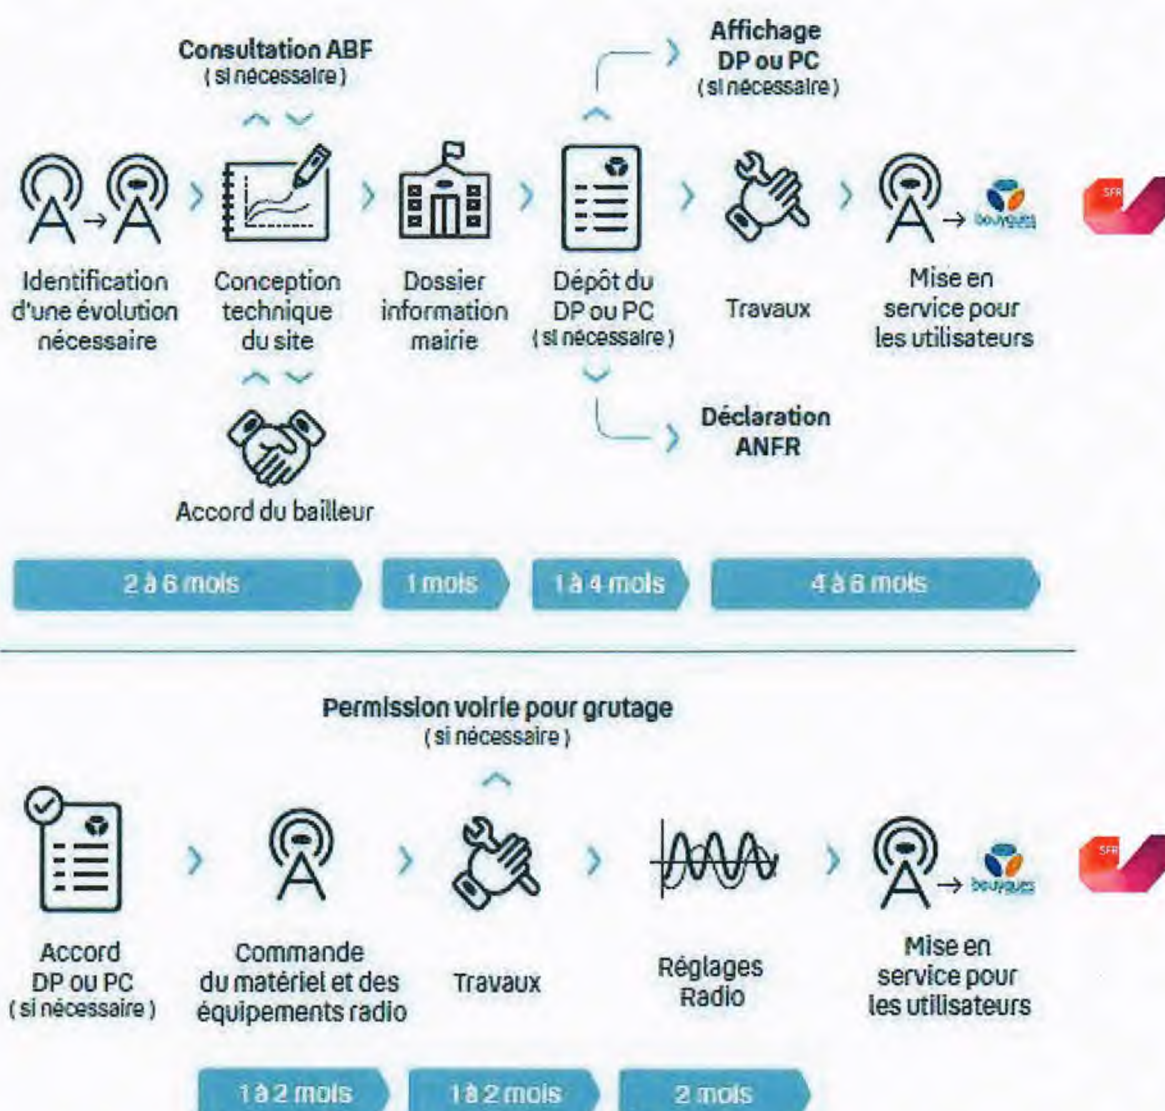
Consultation ABF
( si nécessaire )

Affichage
DP ou PC
( si nécessaire )

Identification d'une évolution nécessaire

Conception technique du site

Dossier information mairie

Dépôt du DP ou PC
( si nécessaire )

Travaux

Mise en service pour les utilisateurs

bouygues

SFR

Déclaration ANFR

Accord du bailleur

2 à 6 mois

1 mois

1 à 4 mois

4 à 6 mois

Permission voirie pour grutage
( si nécessaire )

Accord DP ou PC
( si nécessaire )

Commande du matériel et des équipements radio

Travaux

Réglages Radio

Mise en service pour les utilisateurs

bouygues

SFR

1 à 2 mois

1 à 2 mois

2 mois